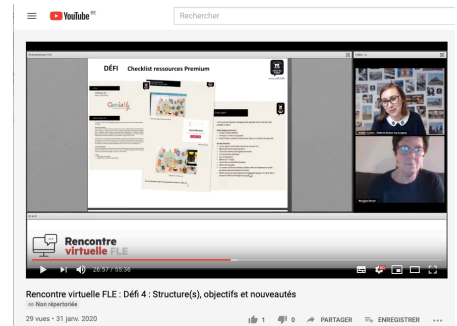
YouTube FR

Rechercher

DÉFI Checklist ressources Premium

Rencontre virtuelle FLE

26:57 / 55:36

Rencontre virtuelle FLE : Défi 4 : Structure(s), objectifs et nouveautés

Non répertoriée

29 vues • 31 janv. 2020

1 0 PARTAGER ENREGISTRER ...